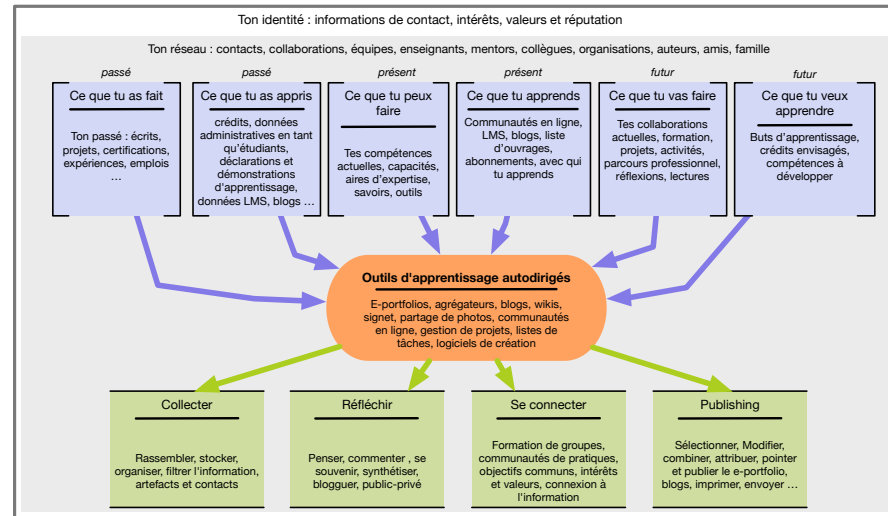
Ton identité : informations de contact, intérêts, valeurs et réputation

Ton réseau : contacts, collaborations, équipes, enseignants, mentors, collègues, organisations, auteurs, amis, famille

passé

Ce que tu as fait

Ton passé : écrits, projets, certifications, expériences, emplois …

passé

Ce que tu as appris

crédits, données administratives en tant qu'étudiants, déclarations et démonstrations d'apprentissage, données LMS, blogs …

présent

Ce que tu peux faire

Tes compétences actuelles, capacités, aires d'expertise, savoirs, outils

présent

Ce que tu apprends

Communautés en ligne, LMS, blogs, liste d'ouvrages, abonnements, avec qui tu apprends

futur

Ce que tu vas faire

Tes collaborations actuelles, formation, projets, activités, parcours professionnel, réflexions, lectures

futur

Ce que tu veux apprendre

Buts d'apprentissage, crédits envisagés, compétences à développer

Outils d'apprentissage autodirigés

E-portfolios, agrégateurs, blogs, wikis, signet, partage de photos, communautés en ligne, gestion de projets, listes de tâches, logiciels de création

Collecter

Rassembler, stocker, organiser, filtrer l'information, artefacts et contacts

Réfléchir

Penser, commenter , se souvenir, synthétiser, blogguer, public-privé

Se connecter

Formation de groupes, communautés de pratiques, objectifs communs, intérêts et valeurs, connexion à l'information

Publishing

Sélectionner, Modifier, combiner, attribuer, pointer et publier le e-portfolio, blogs, imprimer, envoyer …